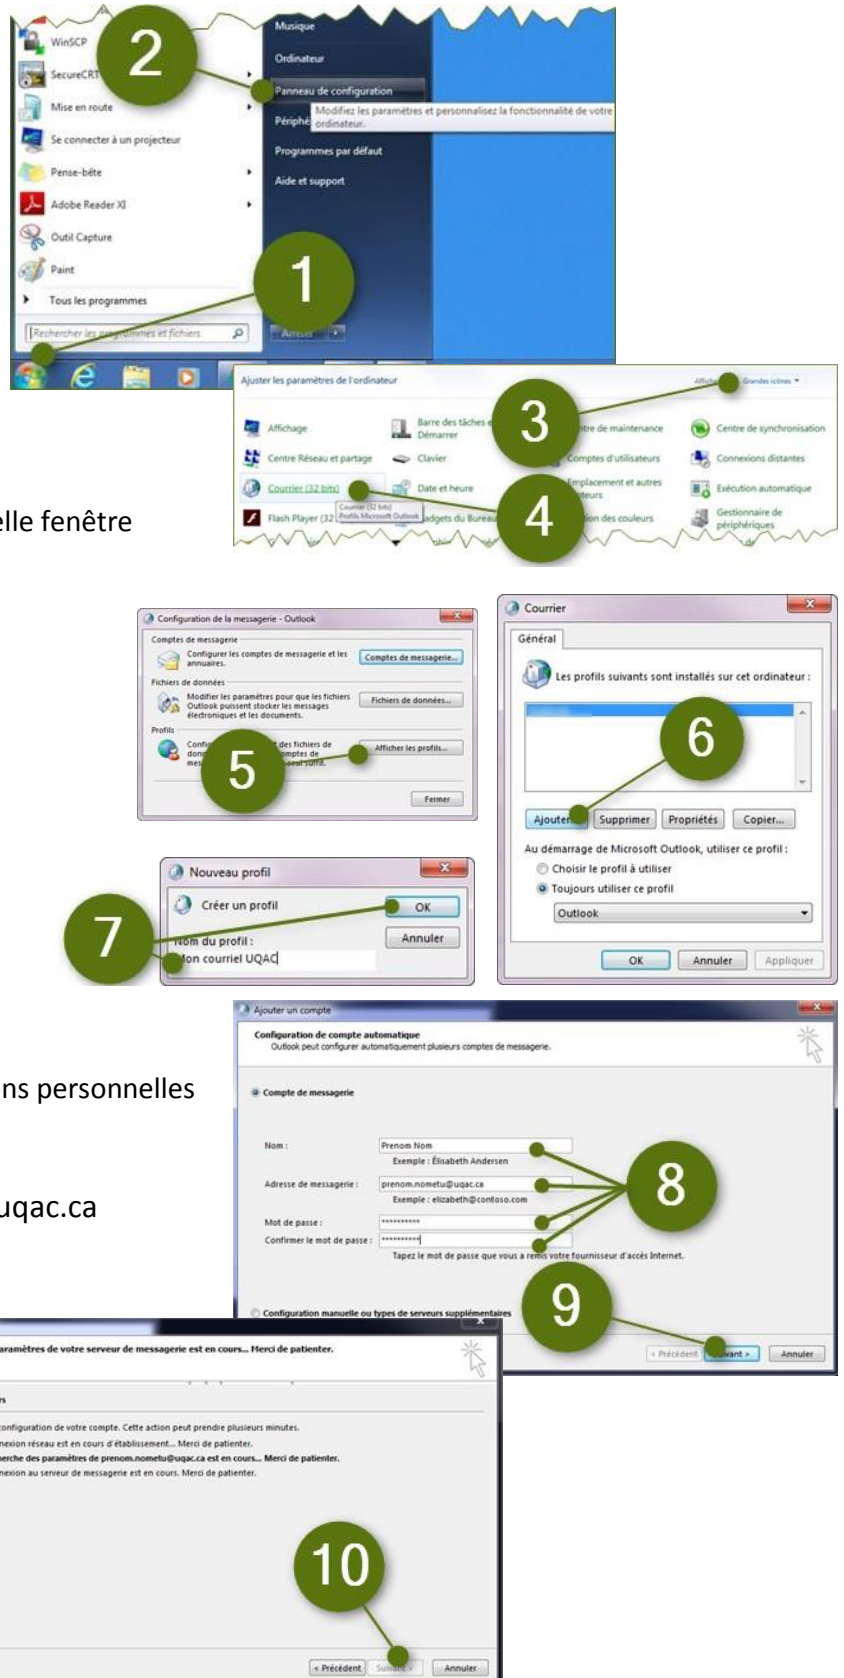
2

WinSCP
SecureCRT
Mise en route
Se connecter à un projecteur
Pense-bête
Adobe Reader XI
Outil Capture
Paint
Tous les programmes
Rechercher les programmes et fichiers

Musique
Ordinateur
Panneau de configuration
Modifiez les paramètres et personnalisez la fonctionnalité de votre ordinateur.
Périphé
Programmes par défaut
Aide et support
Arrêter

1

Ajuster les paramètres de l'ordinateur
Affichage
Grandes icônes
3
Affichage
Barre des tâches et Démarrer
Centre de maintenance
Centre de synchronisation
Centre Réseau et partage
Clavier
Comptes d'utilisateurs
Connexions distantes
Courrier (32 bits)
Courrier (32 bits)
Profils Microsoft Outlook
Date et heure
Emplacement et autres capteurs
Exécution automatique
Flash Player (32
Gadgets du Bureau
Gestion des couleurs
Gestionnaire de périphériques
4

elle fenêtre

Configuration de la messagerie - Outlook
Comptes de messagerie
Configurer les comptes de messagerie et les annuaires.
Comptes de messagerie...
Fichiers de données
Modifier les paramètres pour que les fichiers Outlook puissent stocker les messages électroniques et les documents.
Fichiers de données...
Profils
Config des fichiers de donn comptes de mes
Afficher les profils...
5
Fermer

Courrier
Général
Les profils suivants sont installés sur cet ordinateur :
6
Ajouter
Supprimer
Propriétés
Copier...
Au démarrage de Microsoft Outlook, utiliser ce profil :
Choisir le profil à utiliser
Toujours utiliser ce profil
Outlook
OK
Annuler
Appliquer

Nouveau profil
Créer un profil
OK
7
Nom du profil :
Mon courriel UQAC
Annuler

Ajouter un compte
Configuration de compte automatique
Outlook peut configurer automatiquement plusieurs comptes de messagerie.
Compte de messagerie
Nom :
Prenom Nom
Exemple : Élisabeth Andersen
Adresse de messagerie :
prenom.nometu@uqac.ca
Exemple : elizabeth@contoso.com
Mot de passe :
**********
Confirmer le mot de passe :
**********
Tapez le mot de passe que vous a remis votre fournisseur d'accès Internet.
8
ns personnelles
uqac.ca
Configuration manuelle ou types de serveurs supplémentaires
9
< Précédent
Suivant >
Annuler

paramètres de votre serveur de messagerie est en cours... Merci de patienter.
configuration de votre compte. Cette action peut prendre plusieurs minutes.
nexion réseau est en cours d'établissement... Merci de patienter.
herche des paramètres de prenom.nometu@uqac.ca est en cours... Merci de patienter.
nexion au serveur de messagerie est en cours. Merci de patienter.
10
< Précédent
Suivant >
Annuler